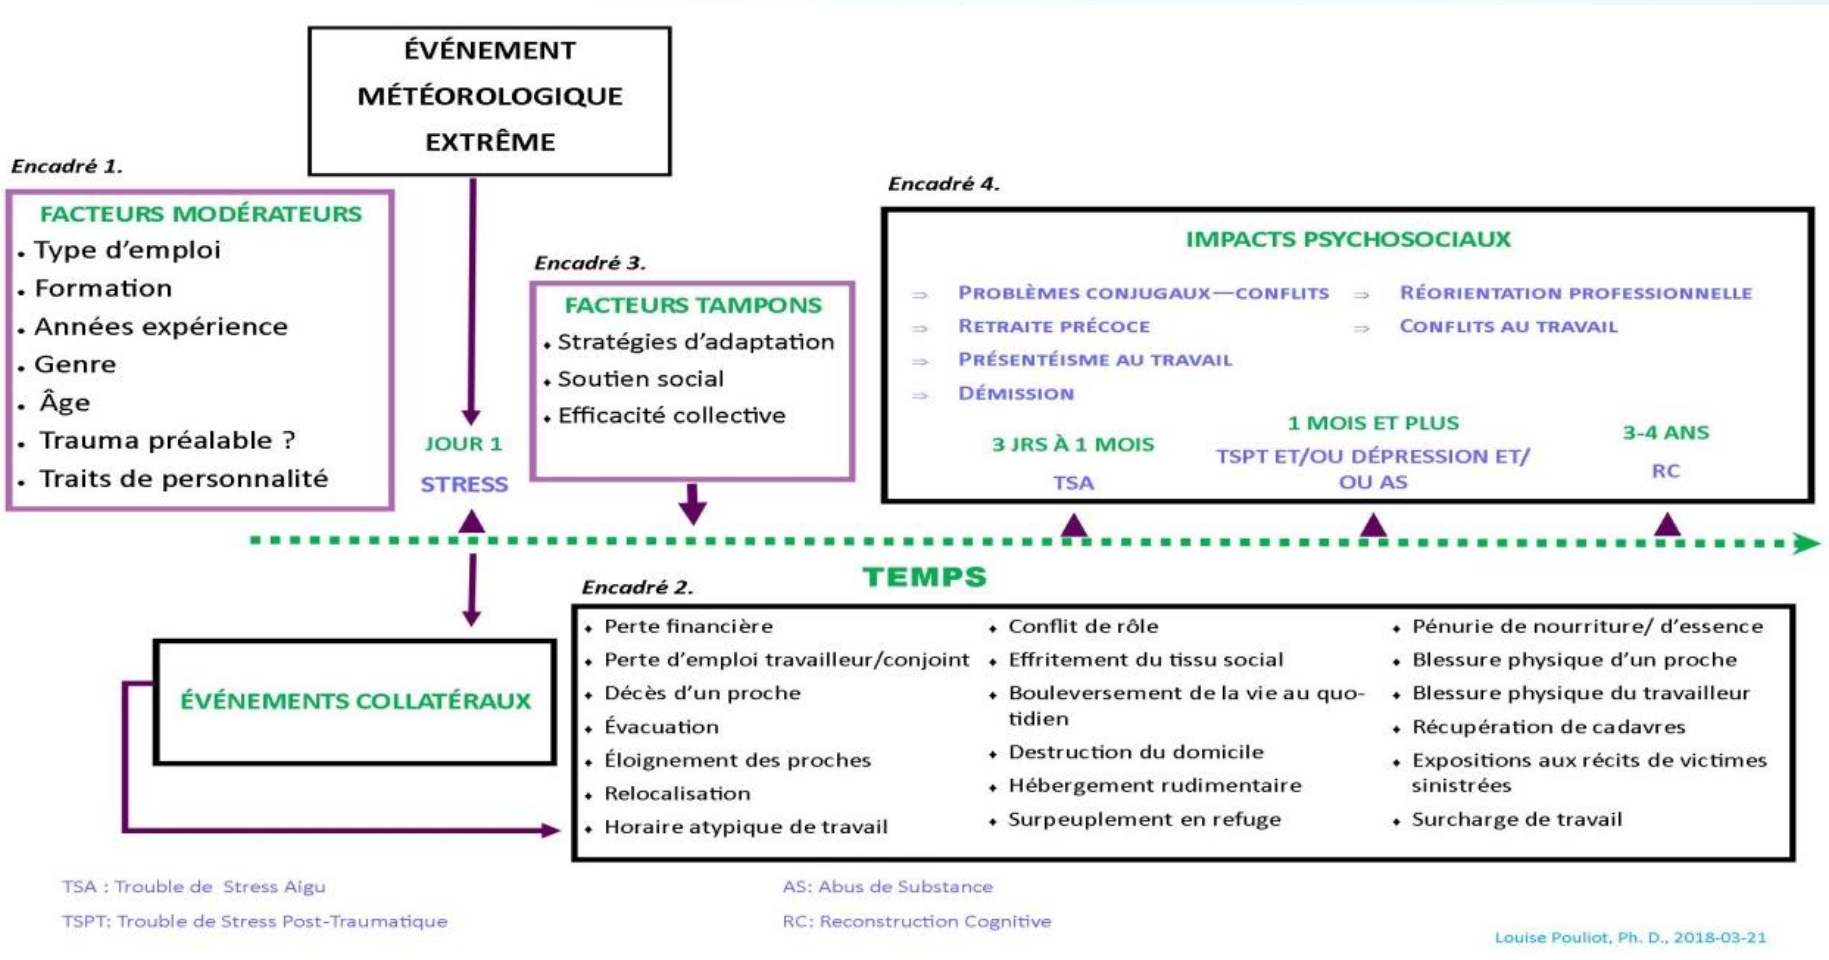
ÉVÉNEMENT
MÉTÉOROLOGIQUE
EXTRÊME

Encadré 1.

FACTEURS MODÉRATEURS
• Type d'emploi
• Formation
• Années expérience
• Genre
• Âge
• Trauma préalable ?
• Traits de personnalité

JOUR 1
STRESS

Encadré 3.

FACTEURS TAMPONS
• Stratégies d'adaptation
• Soutien social
• Efficacité collective

Encadré 4.

IMPACTS PSYCHOSOCIAUX
⇒ PROBLÈMES CONJUGAUX—CONFLITS
⇒ RETRAITE PRÉCOCE
⇒ PRÉSENTÉISME AU TRAVAIL
⇒ DÉMISSION
⇒ RÉORIENTATION PROFESSIONNELLE
⇒ CONFLITS AU TRAVAIL

3 JRS À 1 MOIS
TSA

1 MOIS ET PLUS
TSPT ET/OU DÉPRESSION ET/OU AS

3-4 ANS
RC

TEMPS

Encadré 2.

ÉVÉNEMENTS COLLATÉRAUX

• Perte financière
• Perte d'emploi travailleur/conjoint
• Décès d'un proche
• Évacuation
• Éloignement des proches
• Relocalisation
• Horaire atypique de travail

• Conflit de rôle
• Effritement du tissu social
• Bouleversement de la vie au quotidien
• Destruction du domicile
• Hébergement rudimentaire
• Surpeuplement en refuge

• Pénurie de nourriture/ d'essence
• Blessure physique d'un proche
• Blessure physique du travailleur
• Récupération de cadavres
• Expositions aux récits de victimes sinistrées
• Surcharge de travail

TSA : Trouble de Stress Aigu
TSPT: Trouble de Stress Post-Traumatique

AS: Abus de Substance
RC: Reconstruction Cognitive

Louise Pouliot, Ph. D., 2018-03-21